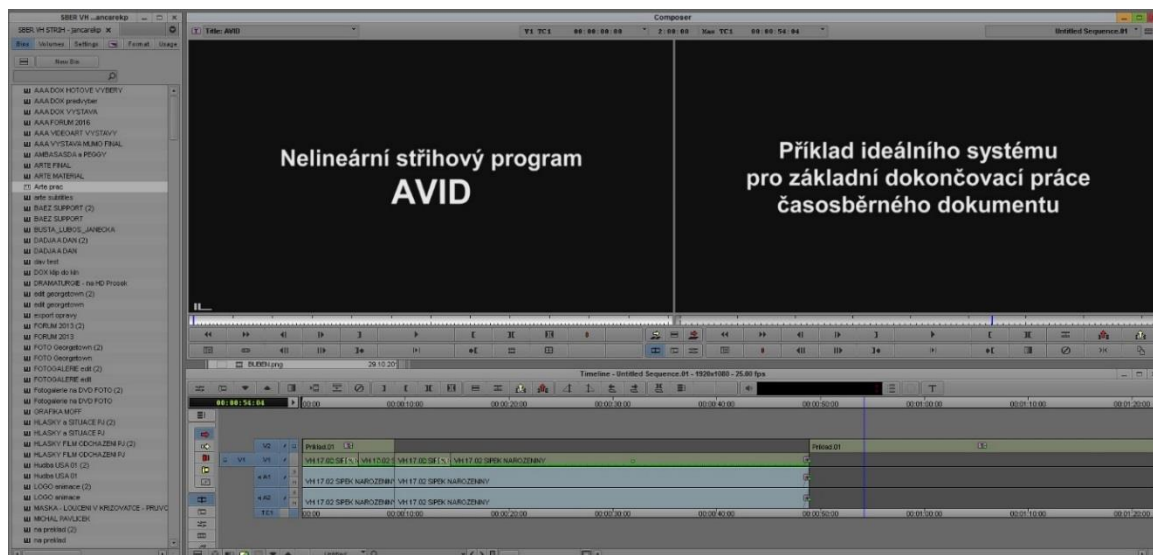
SBER VH ...ancarekp
SBER VH STRIH - jancarekp ×
Bins Volumes Settings Format Usage
New Bin

AAA DOX HOTOVE VYBERY
AAA DOX predvyber
AAA DOX VYSTAVA
AAA FORUM 2016
AAA VIDEOART VYSTAVY
AAA VYSTAVA MUMO FINAL
AMBASASDA a PEGGY
ARTE FINAL
ARTE MATERIAL
Arte prac
arte subtitles
BAEZ SUPPORT (2)
BAEZ SUPPORT
BUSTA_LUBOS_JANECKA
DADJA A DAN (2)
DADJA A DAN
dav test
DOX klip do kin
DRAMATURGIE - no HD Prosek
edit georgetown (2)
edit georgetown
export opravy
FORUM 2013 (2)
FORUM 2013
FOTO Georgetown (2)
FOTO Georgetown
FOTOGALERIE edit (2)
FOTOGALERIE edit
Fotogalerie na DVD FOTO (2)
Fotogalerie na DVD FOTO
GRAFIKA MOFF
HLASKY a SITUACE FJ (2)
HLASKY a SITUACE FJ
HLASKY FILM ODCHAZENI FJ (2)
HLASKY FILM ODCHAZENI FJ
Hudba USA 01 (2)
Hudba USA 01
LOGO animace (2)
LOGO animace
MASKA - LOUCENI V KRIZOVATCE - PRUVC
MICHAL PAVLICEK
na prelstad (2)
na prelstad

Composer
Title: AVID
V1 TC1 00:00:00:00
2:00:00 Mas TC1 00:00:54:04
Untitled Sequence.01

Nelineární střihový program
AVID

Příklad ideálního systému
pro základní dokončovací práce
časosběrného dokumentu

BLBEK.png 29.10.20
Timeline - Untitled Sequence.01 - 1920x1080 - 25.00 fps
00:00:54:04
00:00 00:00:10:00 00:00:20:00 00:00:30:00 00:00:40:00 00:00:50:00 00:01:00:00 00:01:10:00 00:01:20:00
V2 Priklad 01 Priklad 01
V1 V1 VH 17.02 SIF VH 17.02 VH 17.02 SIF VH 17.02 SIPEK NAROZENNY
A1 VH 17.02 SIPEK NAROZENNY VH 17.02 SIPEK NAROZENNY
A2 VH 17.02 SIPEK NAROZENNY VH 17.02 SIPEK NAROZENNY
TC1 00:00 00:00:10:00 00:00:20:00 00:00:30:00 00:00:40:00 00:00:50:00 00:01:00:00 00:01:10:00 00:01:20:00